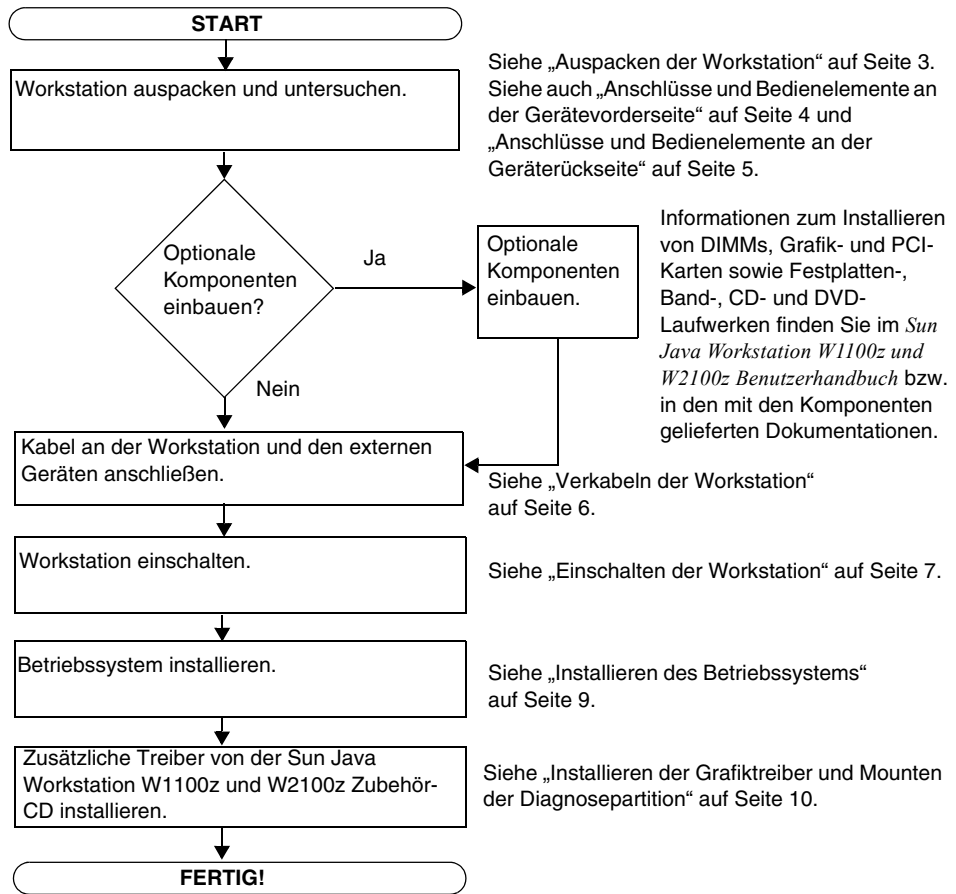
START

Workstation auspacken und untersuchen.

Siehe „Auspacken der Workstation" auf Seite 3. Siehe auch „Anschlüsse und Bedienelemente an der Gerätevorderseite" auf Seite 4 und „Anschlüsse und Bedienelemente an der Geräterückseite" auf Seite 5.

Optionale Komponenten einbauen?

Ja

Optionale Komponenten einbauen.

Informationen zum Installieren von DIMMs, Grafik- und PCI-Karten sowie Festplatten-, Band-, CD- und DVD-Laufwerken finden Sie im *Sun Java Workstation W1100z und W2100z Benutzerhandbuch* bzw. in den mit den Komponenten gelieferten Dokumentationen.

Nein

Kabel an der Workstation und den externen Geräten anschließen.

Siehe „Verkabeln der Workstation" auf Seite 6.

Workstation einschalten.

Siehe „Einschalten der Workstation" auf Seite 7.

Betriebssystem installieren.

Siehe „Installieren des Betriebssystems" auf Seite 9.

Zusätzliche Treiber von der Sun Java Workstation W1100z und W2100z Zubehör-CD installieren.

Siehe „Installieren der Grafiktreiber und Mounten der Diagnosepartition" auf Seite 10.

FERTIG!